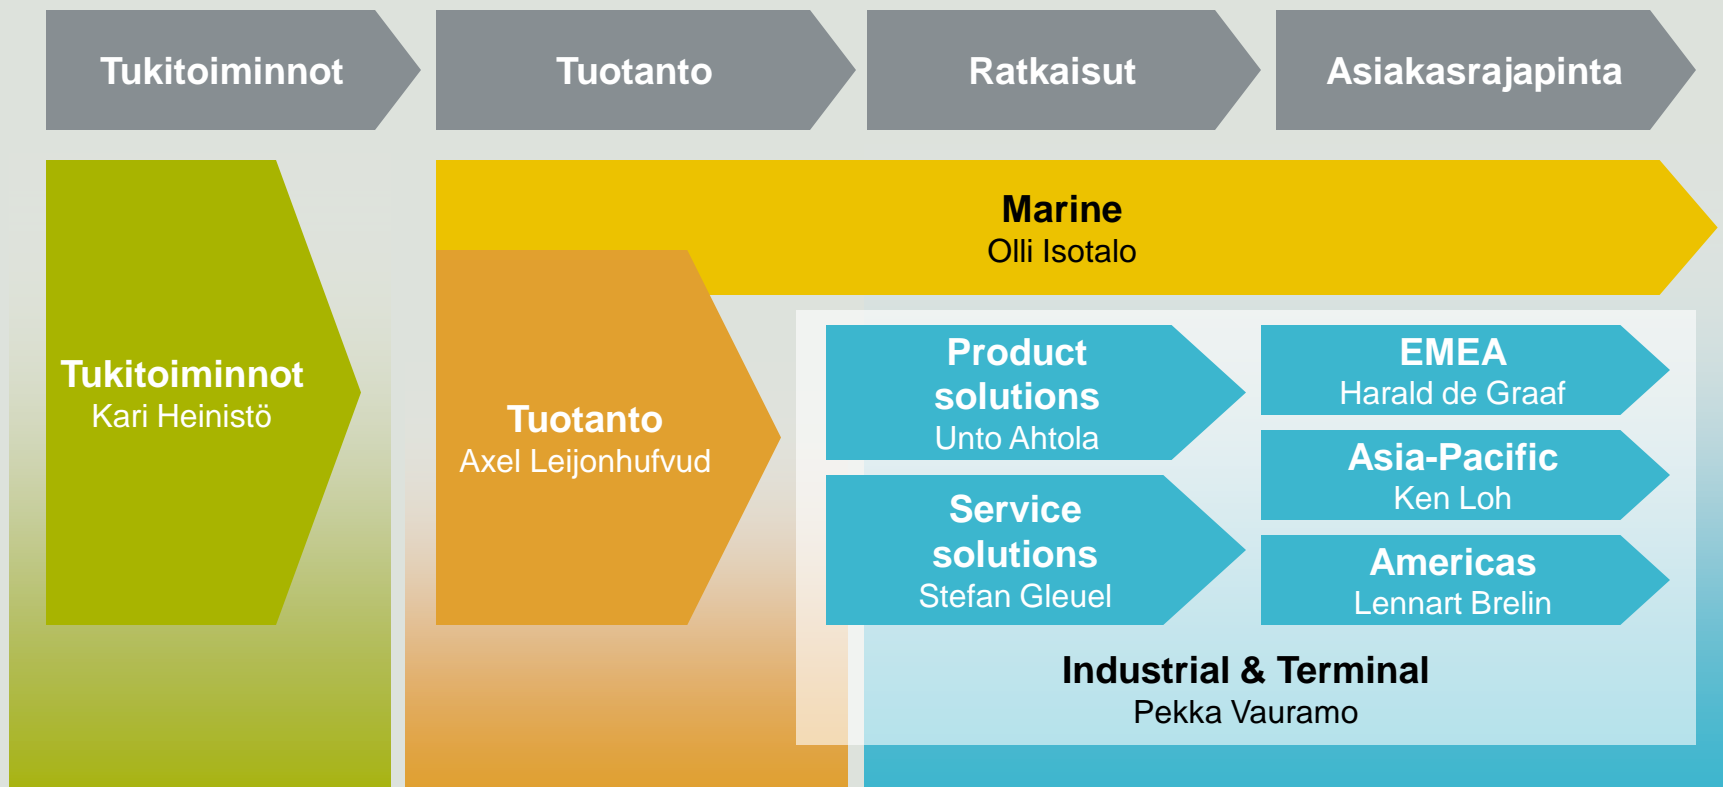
Tukitoiminnot

Tuotanto

Ratkaisut

Asiakasrajapinta

Tukitoiminnot
Kari Heinistö

Marine
Olli Isotalo

Tuotanto
Axel Leijonhufvud

Product solutions
Unto Ahtola

Service solutions
Stefan Gleuel

EMEA
Harald de Graaf

Asia-Pacific
Ken Loh

Americas
Lennart Brelin

Industrial & Terminal
Pekka Vauramo